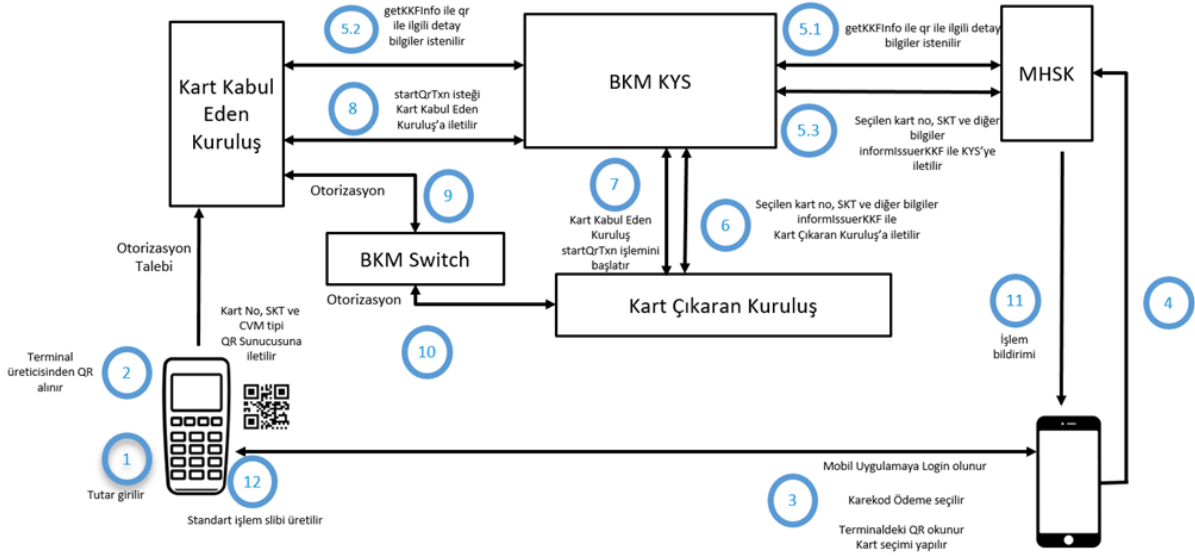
5.2
getKKFInfo ile qr ile ilgili detay bilgiler istenilir

5.1
getKKFInfo ile qr ile ilgili detay bilgiler istenilir

Kart Kabul Eden Kuruluş

BKM KYS

MHSK

8
startQrTxn isteği Kart Kabul Eden Kuruluş'a iletilir

5.3
Seçilen kart no, SKT ve diğer bilgiler informIssuerKKF ile KYS'ye iletilir

Otorizasyon

9

7
Kart Kabul Eden Kuruluş startQrTxn işlemini başlatır

6
Seçilen kart no, SKT ve diğer bilgiler informIssuerKKF ile Kart Çıkaran Kuruluş'a iletilir

Otorizasyon Talebi

BKM Switch

Otorizasyon

Kart Çıkaran Kuruluş

Kart No, SKT ve CVM tipi QR Sunucusuna iletilir

10

11
İşlem bildirimi

4

2
Terminal üreticisinden QR alınır

1
Tutar girilir

12
Standart işlem slibi üretilir

Mobil Uygulamaya Login olunur

3
Karekod Ödeme seçilir

Terminaldeki QR okunur
Kart seçimi yapılır